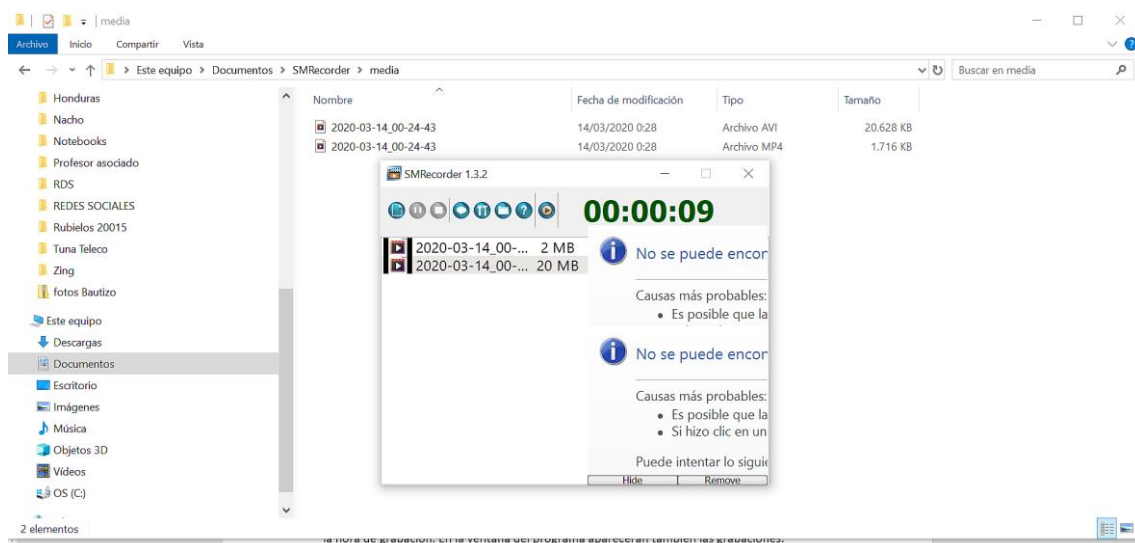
media

Archivo Inicio Compartir Vista

> Este equipo > Documentos > SMRecorder > media

Buscar en media

Honduras
Nacho
Notebooks
Profesor asociado
RDS
REDES SOCIALES
Rubielos 20015
Tuna Teleco
Zing
fotos Bautizo
Este equipo
Descargas
Documentos
Escritorio
Imágenes
Música
Objetos 3D
Vídeos
OS (C:)

| Nombre | Fecha de modificación | Tipo | Tamaño |
|---|---|---|---|
| 2020-03-14_00-24-43 | 14/03/2020 0:28 | Archivo AVI | 20.628 KB |
| 2020-03-14_00-24-43 | 14/03/2020 0:28 | Archivo MP4 | 1.716 KB |

SMRecorder 1.3.2

00:00:09

2020-03-14_00-... 2 MB
2020-03-14_00-... 20 MB

No se puede encor

Causas más probables:
• Es posible que la

No se puede encor

Causas más probables:
• Es posible que la
• Si hizo clic en un

Puede intentar lo siguie

Hide Remove

2 elementos

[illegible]